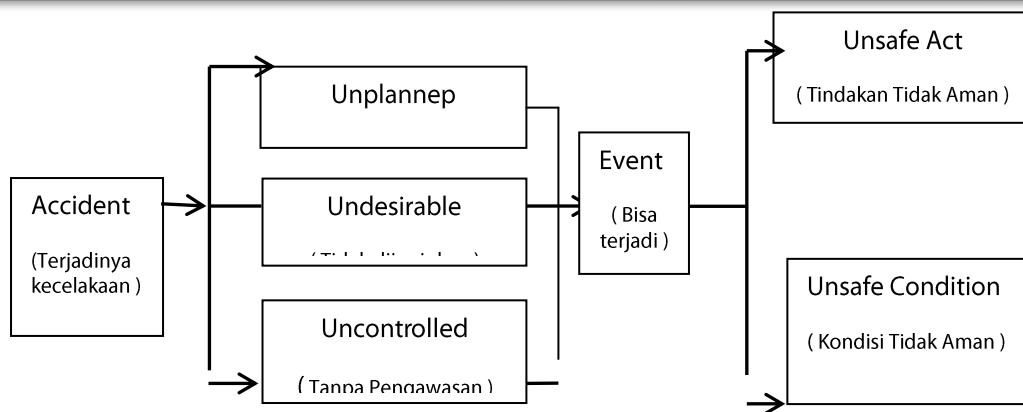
Accident

(Terjadinya kecelakaan )

Unplannep

Undesirable

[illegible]

Uncontrolled

( Tanpa Pengawasan )

Event

( Bisa terjadi )

Unsafe Act

( Tindakan Tidak Aman )

Unsafe Condition

( Kondisi Tidak Aman )